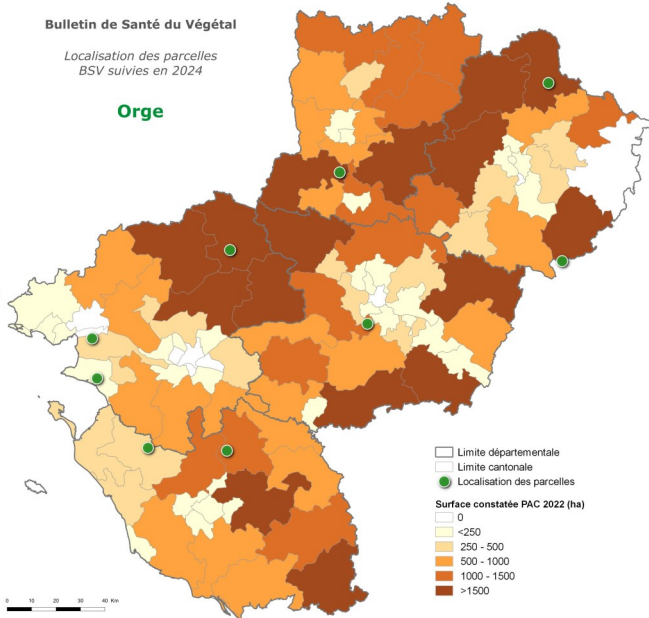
Bulletin de Santé du Végétal

Localisation des parcelles BSV suivies en 2024

Orge

Limite départementale
Limite cantonale
Localisation des parcelles

Surface constatée PAC 2022 (ha)
0
<250
250 - 500
500 - 1000
1000 - 1500
>1500

0 10 20 30 40 Km